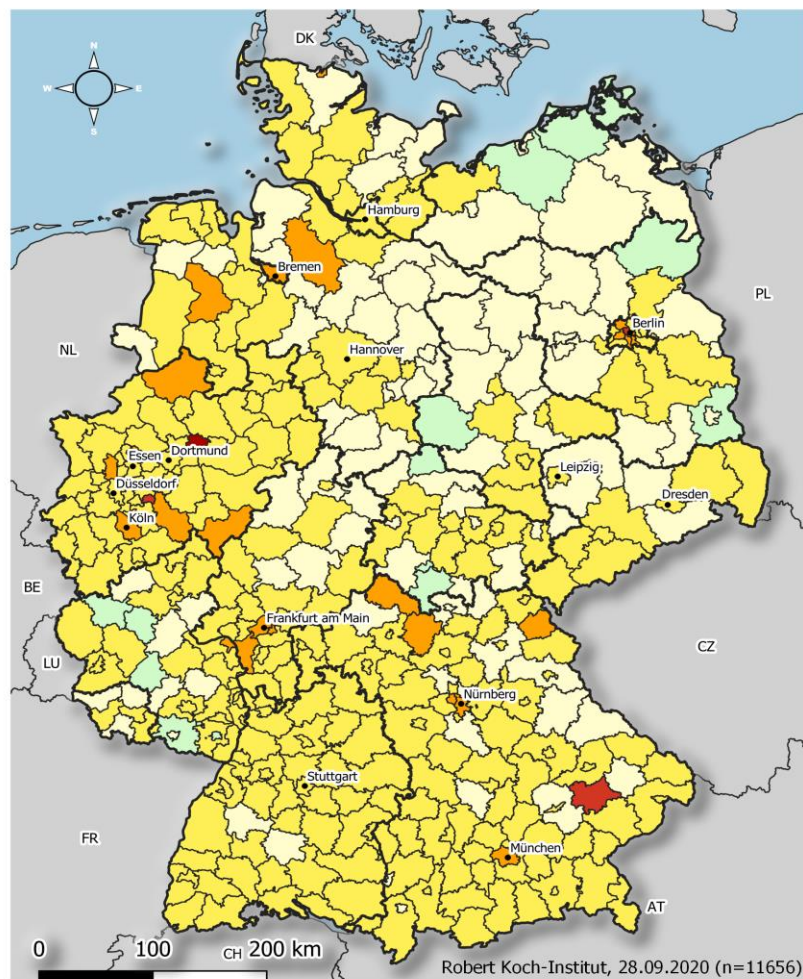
N
W
E
S
DK
Hamburg
Bremen
PL
Berlin
NL
Hannover
Essen
Dortmund
Düsseldorf
Leipzig
Dresden
Köln
BE
Frankfurt am Main
CZ
LU
Nürnberg
Stuttgart
FR
München
AT
0
100
CH
200 km
Robert Koch-Institut, 28.09.2020 (n=11656)